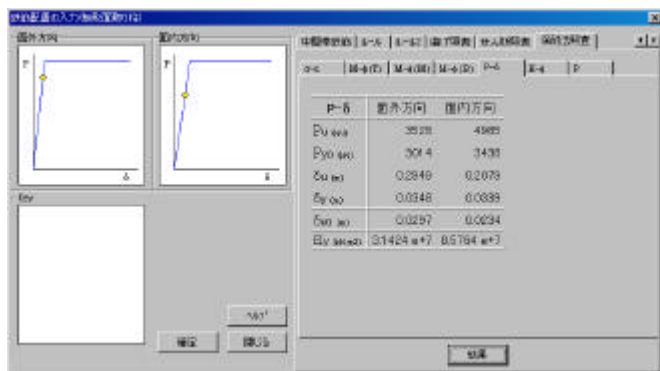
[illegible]

面外方向

面内方向

P

δ

P

δ

Ely

中間帯部材 | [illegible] | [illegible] | 降伏関係 | せん断耐力 | 履歴関係

σ-ε | M-φ(E) | M-φ(W) | M-φ(D) | P-δ | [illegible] | P

| P-δ | 面外方向 | 面内方向 |
|---|---|---|
| Pu (kN) | 3528 | 4985 |
| Pyo (kN) | 3014 | 3430 |
| δu (m) | 0.2849 | 0.2079 |
| δy (m) | 0.0348 | 0.0339 |
| δyo (m) | 0.0297 | 0.0234 |
| Ely (kN・m2) | 3.1424 e+7 | 8.5764 e+7 |

ヘルプ

確認

閉じる

結果